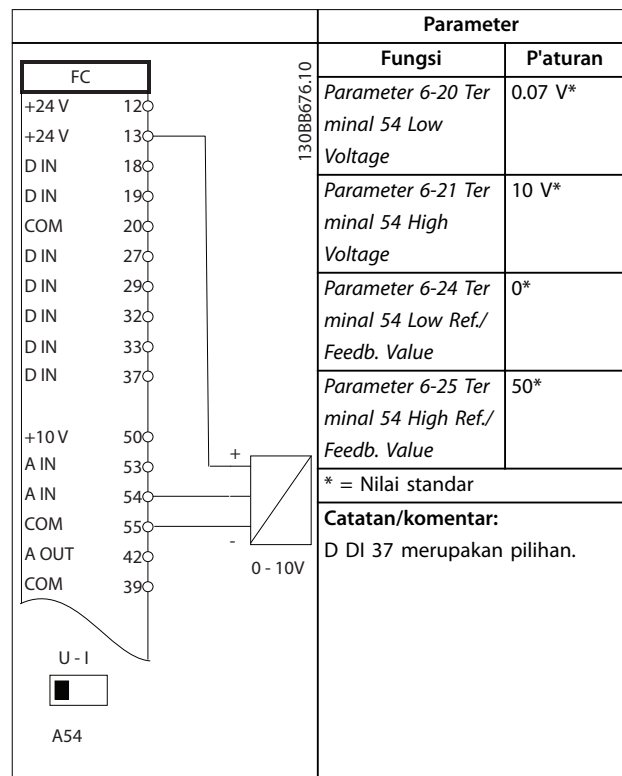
FC

| | |
|---|---|
| +24 V | 12 |
| +24 V | 13 |
| D IN | 18 |
| D IN | 19 |
| COM | 20 |
| D IN | 27 |
| D IN | 29 |
| D IN | 32 |
| D IN | 33 |
| D IN | 37 |
| +10 V | 50 |
| A IN | 53 |
| A IN | 54 |
| COM | 55 |
| A OUT | 42 |
| COM | 39 |

U - I

A54

+

-

0 - 10V

130BB676.10

| Parameter | |
|---|---|
| **Fungsi** | **P'aturan** |
| *Parameter 6-20 Terminal 54 Low Voltage* | 0.07 V* |
| *Parameter 6-21 Terminal 54 High Voltage* | 10 V* |
| *Parameter 6-24 Terminal 54 Low Ref./ Feedb. Value* | 0* |
| *Parameter 6-25 Terminal 54 High Ref./ Feedb. Value* | 50* |

* = Nilai standar

**Catatan/komentar:**

D DI 37 merupakan pilihan.